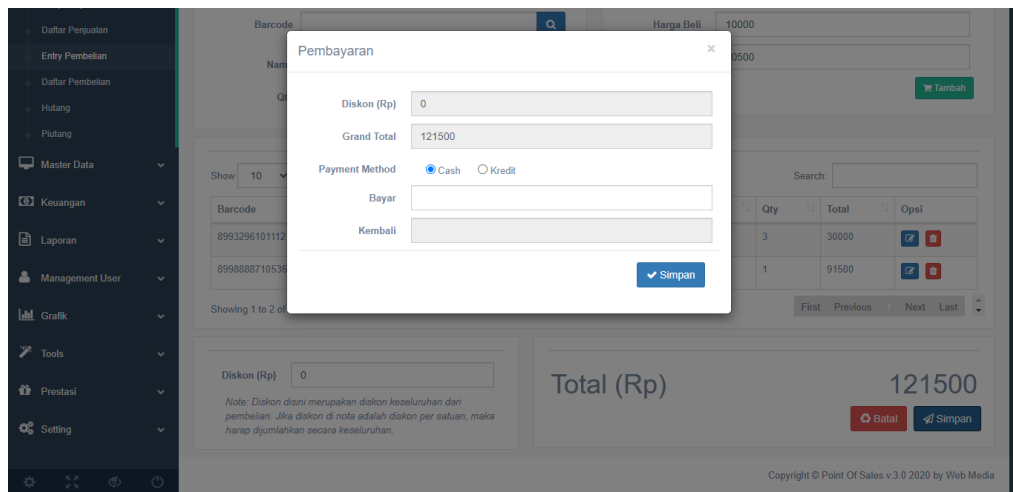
Daftar Penjualan
Entry Pembelian
Daftar Pembelian
Hutang
Piutang
Master Data
Keuangan
Laporan
Management User
Grafik
Tools
Prestasi
Setting

Barcode
Nam
Qt
Harga Beli 10000
0500
Tambah

Pembayaran
×
Diskon (Rp) 0
Grand Total 121500
Payment Method Cash Kredit
Bayar
Kembali
Simpan

Show 10
Search:
| Barcode | Qty | Total | Opsi |
|---|---|---|---|
| 8993296101112 | 3 | 30000 | |
| 8998888710536 | 1 | 91500 | |

Showing 1 to 2 of
First Previous Next Last

Diskon (Rp) 0
Note: Diskon disini merupakan diskon keseluruhan dari pembelian. Jika diskon di nota adalah diskon per satuan, maka harap dijumlahkan secara keseluruhan.

Total (Rp) 121500
Batal Simpan

Copyright © Point Of Sales v.3.0 2020 by Web Media